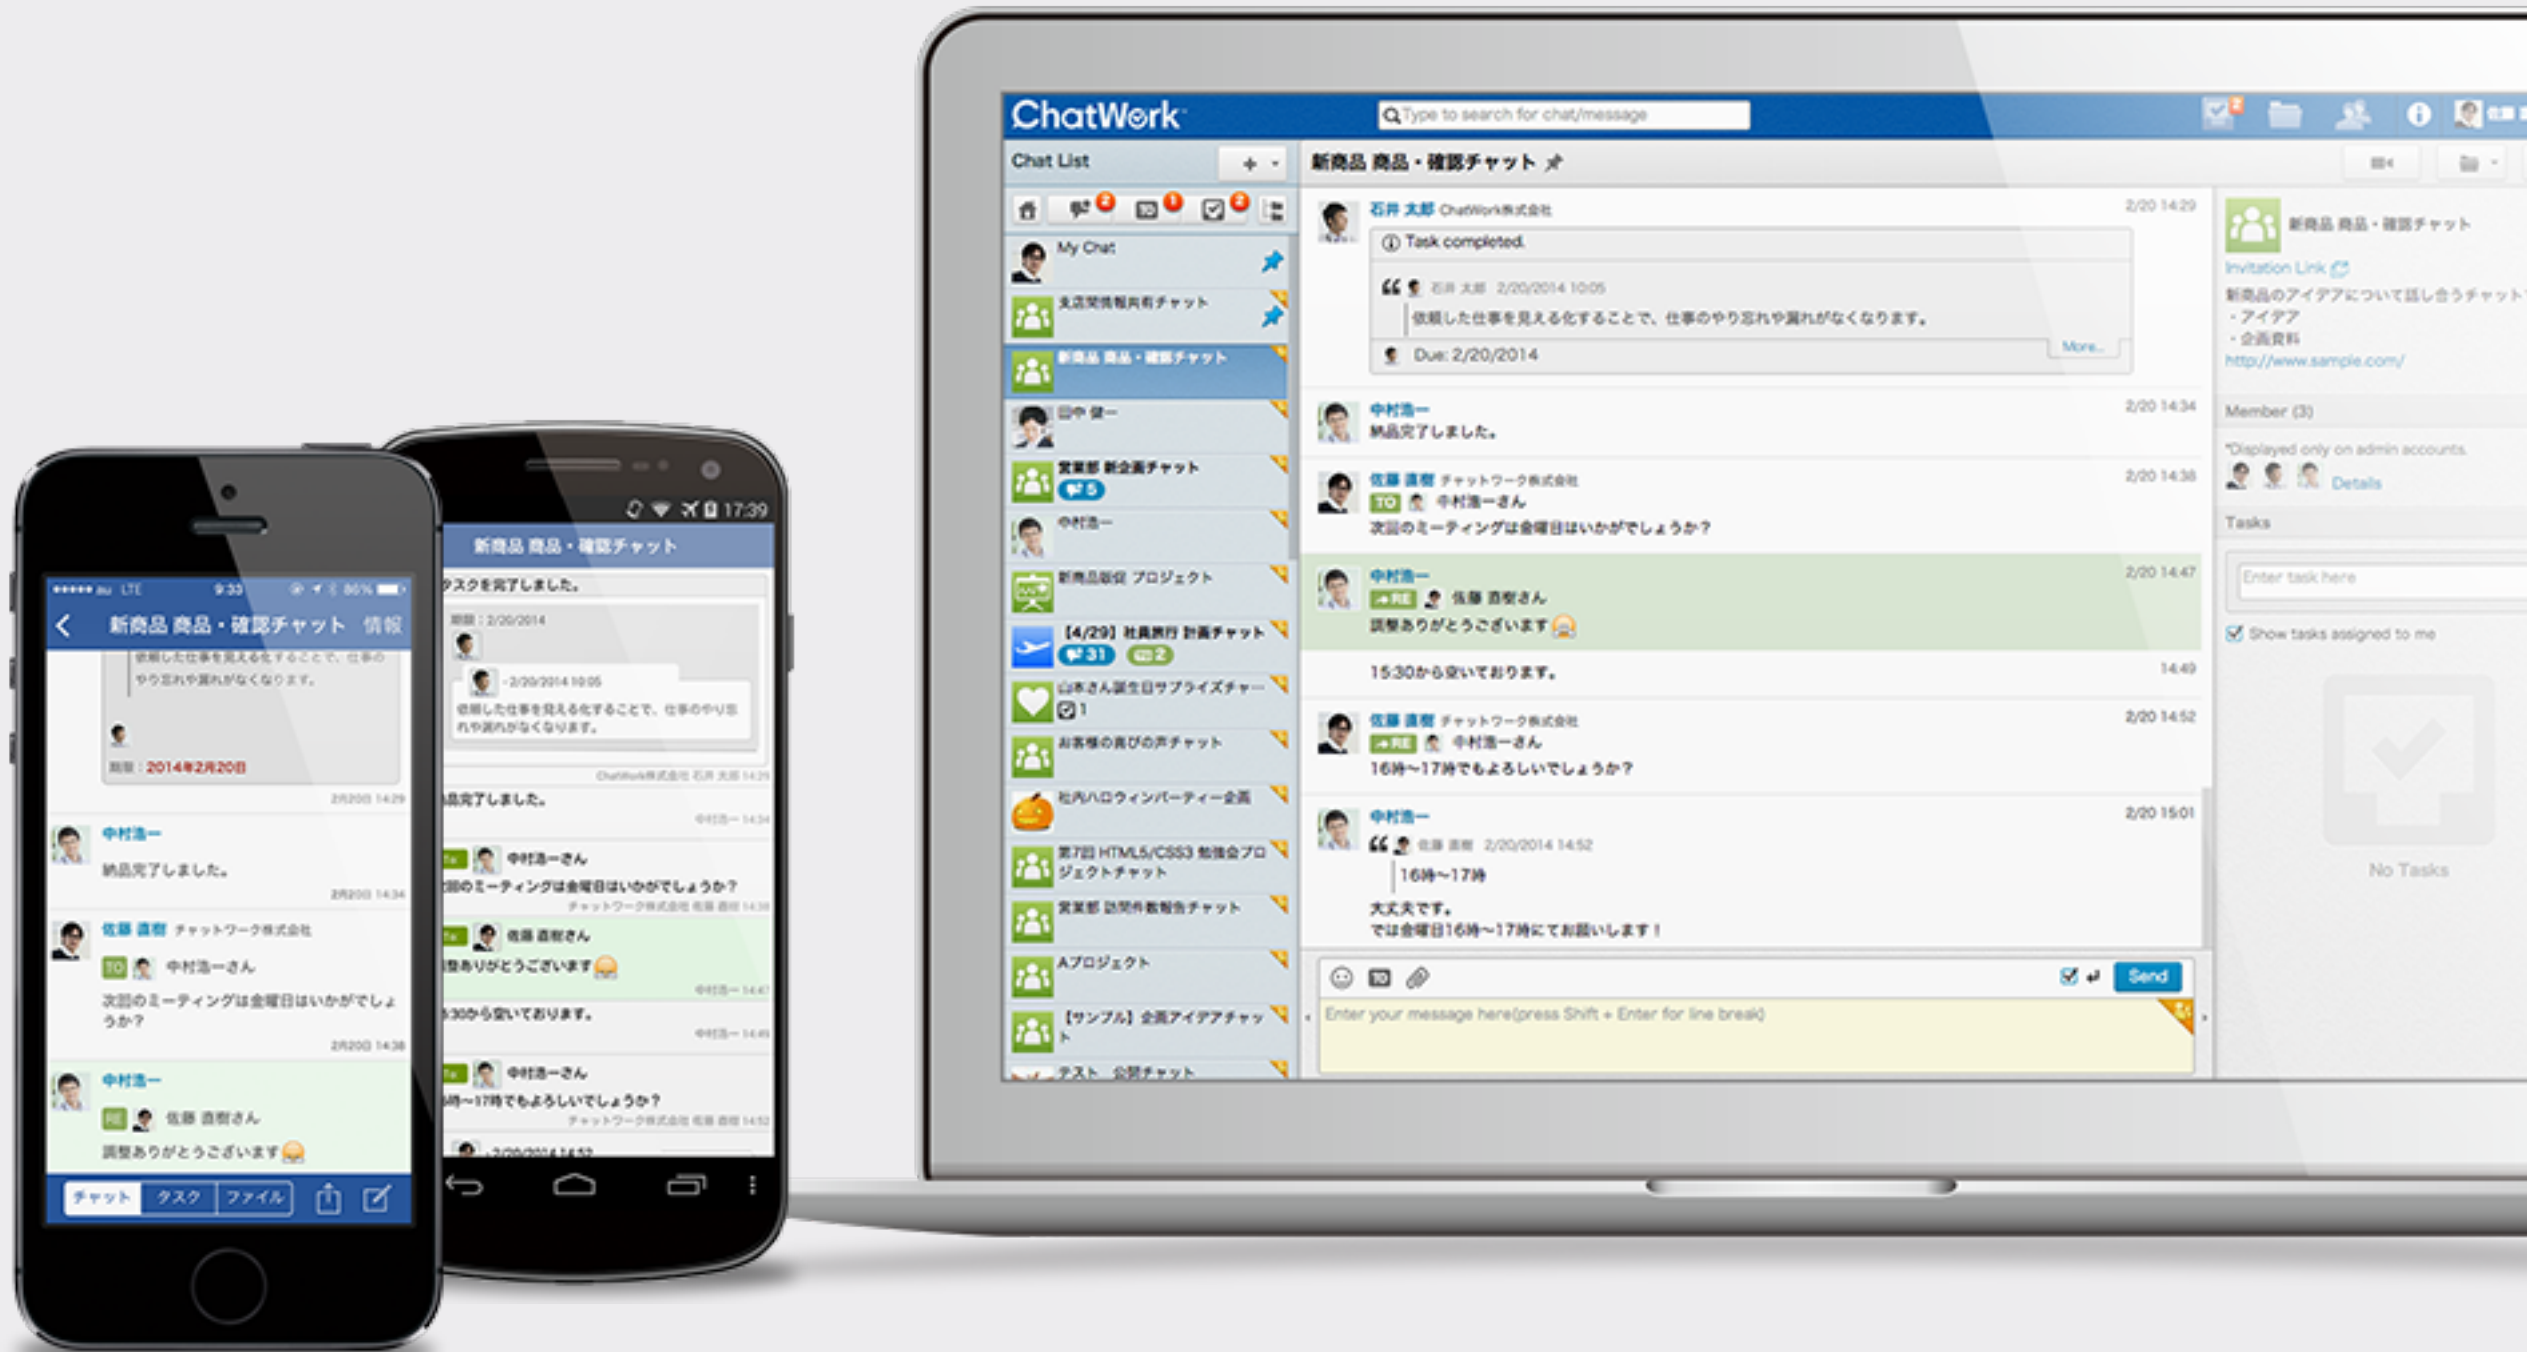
ChatWork
Type to search for chat/message

Chat List
My Chat
支店間情報共有チャット
新商品 商品・確認チャット
田中 健一
営業部 新企画チャット
5
中村浩一
新商品販促 プロジェクト
【4/29】社員旅行 計画チャット
31
2
山本さん誕生日サプライズチャー
1
お客様の喜びの声チャット
社内ハロウィンパーティー企画
第7回 HTML5/CSS3 勉強会プロジェクトチャット
営業部 訪問件数報告チャット
Aプロジェクト
【サンプル】企画アイデアチャット
テスト 公開チャット

新商品 商品・確認チャット

石井 太郎 ChatWork株式会社
2/20 14:29
Task completed.
石井 太郎 2/20/2014 10:05
依頼した仕事を見える化することで、仕事のやり忘れや漏れがなくなります。
More...
Due: 2/20/2014

中村浩一
2/20 14:34
納品完了しました。

佐藤 直樹 チャットワーク株式会社
2/20 14:38
TO 中村浩一さん
次回のミーティングは金曜日はいかがでしょうか？

中村浩一
2/20 14:47
RE 佐藤 直樹さん
調整ありがとうございます

14:49
15:30から空いております。

佐藤 直樹 チャットワーク株式会社
2/20 14:52
RE 中村浩一さん
16時〜17時でもよろしいでしょうか？

中村浩一
2/20 15:01
佐藤 直樹 2/20/2014 14:52
16時〜17時
大丈夫です。
では金曜日16時〜17時にてお願いします！

Send
Enter your message here(press Shift + Enter for line break)

新商品 商品・確認チャット
Invitation Link
新商品のアイデアについて話し合うチャット
・アイデア
・企画資料
http://www.sample.com/
Member (3)
*Displayed only on admin accounts
Details
Tasks
Enter task here
Show tasks assigned to me
No Tasks

au LTE 9:33 86%
新商品 商品・確認チャット 情報
依頼した仕事を見える化することで、仕事のやり忘れや漏れがなくなります。
期限：2014年2月20日
2月20日 14:29
中村浩一
納品完了しました。
2月20日 14:34
佐藤 直樹 チャットワーク株式会社
TO 中村浩一さん
次回のミーティングは金曜日はいかがでしょうか？
2月20日 14:38
中村浩一
佐藤 直樹さん
調整ありがとうございます
チャット タスク ファイル

17:39
新商品 商品・確認チャット
タスクを完了しました。
期限：2/20/2014
2/20/2014 10:05
依頼した仕事を見える化することで、仕事のやり忘れや漏れがなくなります。
ChatWork株式会社 石井 太郎 14:29
納品完了しました。
中村浩一 14:34
中村浩一さん
次回のミーティングは金曜日はいかがでしょうか？
チャットワーク株式会社 佐藤 直樹 14:38
佐藤 直樹さん
調整ありがとうございます
中村浩一 14:47
15:30から空いております。
中村浩一 14:49
中村浩一さん
16時〜17時でもよろしいでしょうか？
チャットワーク株式会社 佐藤 直樹 14:52
2/20/2014 14:52